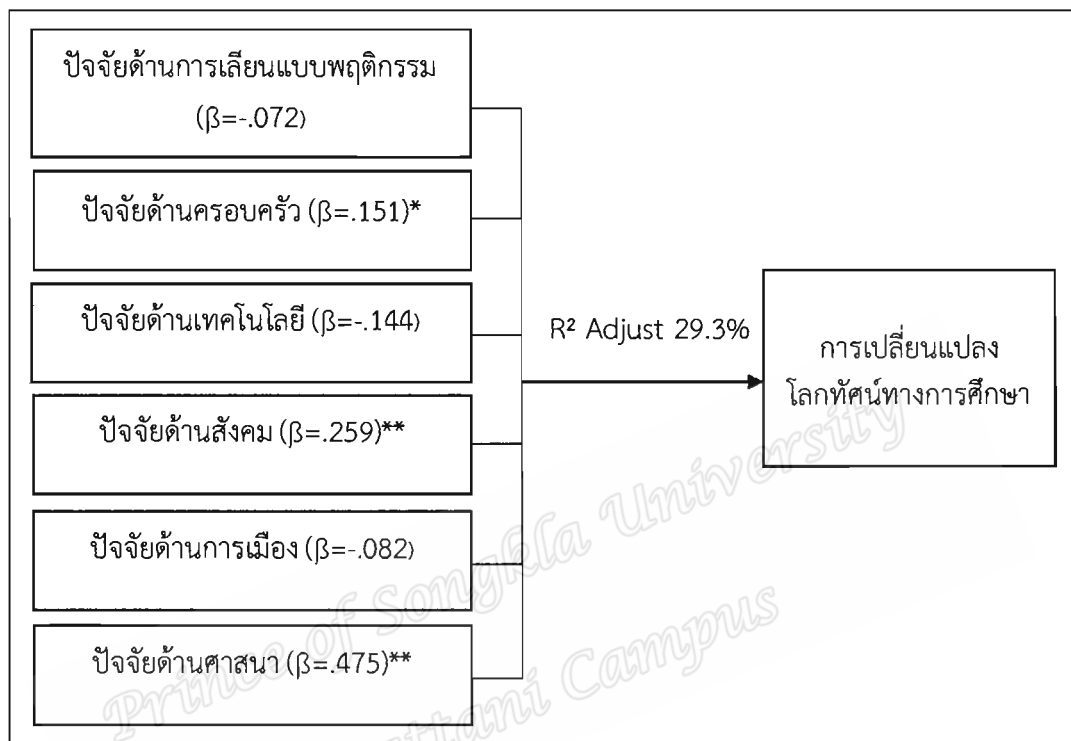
ปัจจัยด้านการเลียนแบบพฤติกรรม ($\beta$=-.072)

ปัจจัยด้านครอบครัว ($\beta$=.151)*

ปัจจัยด้านเทคโนโลยี ($\beta$=-.144)

ปัจจัยด้านสังคม ($\beta$=.259)**

ปัจจัยด้านการเมือง ($\beta$=-.082)

ปัจจัยด้านศาสนา ($\beta$=.475)**

$R^2$ Adjust 29.3%

การเปลี่ยนแปลง โลกทัศน์ทางการศึกษา

Prince of Songkla University Pattani Campus